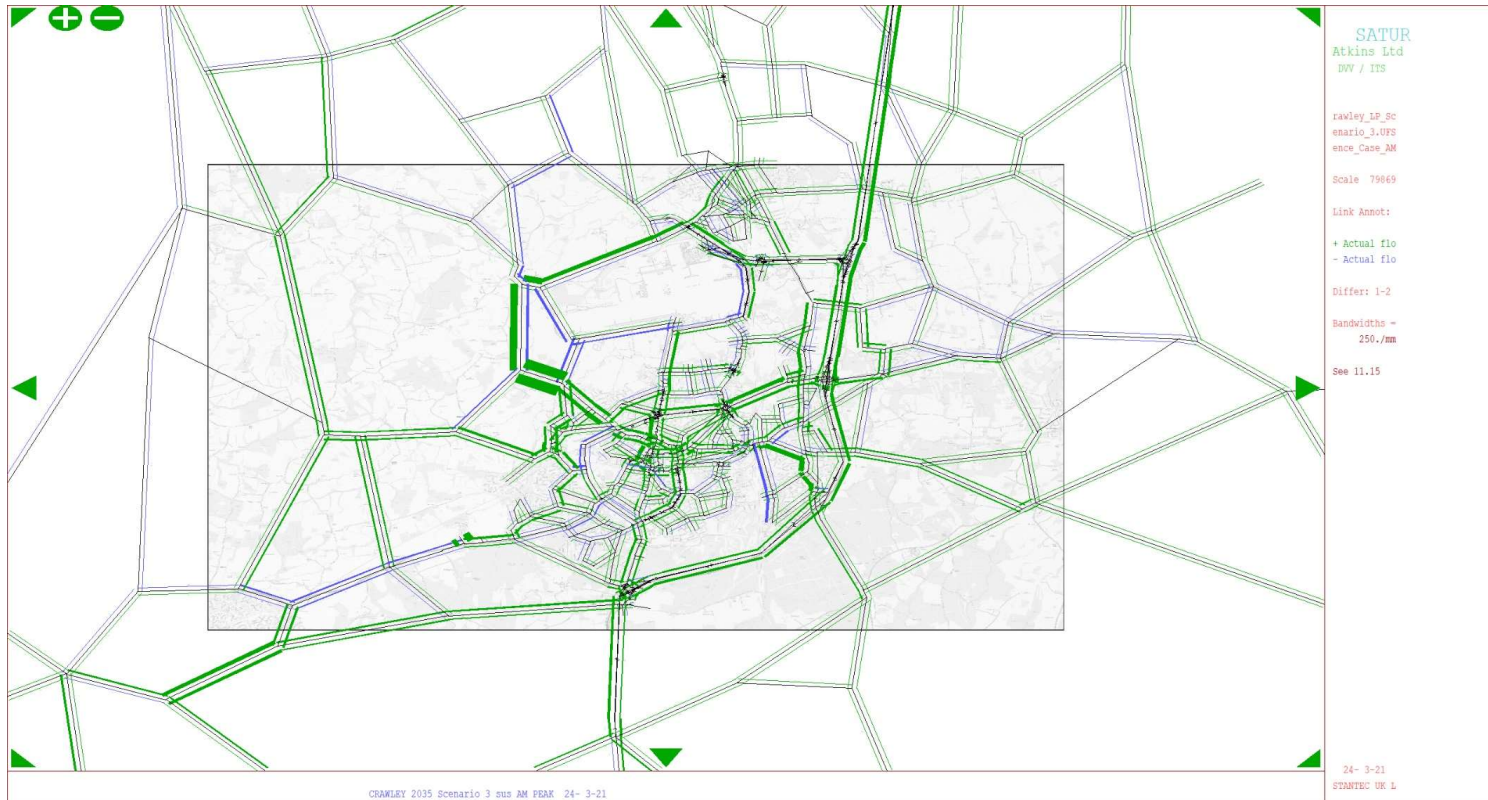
SATUR
Atkins Ltd
DVV / ITS

rawley_LP_Sc
enario_3.UFS
ence_Case_AM

Scale 79869

Link Annot:

+ Actual flo
- Actual flo

Differ: 1-2

Bandwidths =
250./mm

See 11.15

24- 3-21
STANTEC UK L

CRAWLEY 2035 Scenario 3 sus AM PEAK 24- 3-21